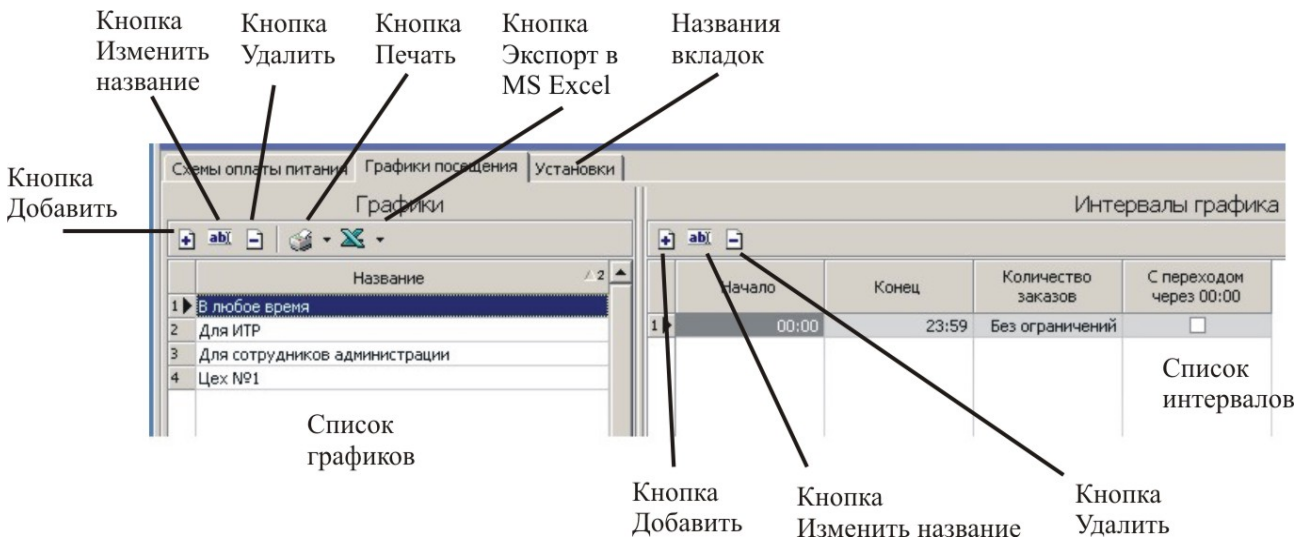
Кнопка Изменить название

Кнопка Удалить

Кнопка Печать

Кнопка Экспорт в MS Excel

Названия вкладок

Кнопка Добавить

Схемы оплаты питания | Графики посещения | Установки

Графики

| | Название |
|---|---|
| 1 | В любое время |
| 2 | Для ИТР |
| 3 | Для сотрудников администрации |
| 4 | Цех №1 |

Список графиков

Интервалы графика

| | Начало | Конец | Количество заказов | С переходом через 00:00 |
|---|---|---|---|---|
| 1 | 00:00 | 23:59 | Без ограничений | |

Список интервалов

Кнопка Добавить

Кнопка Изменить название

Кнопка Удалить